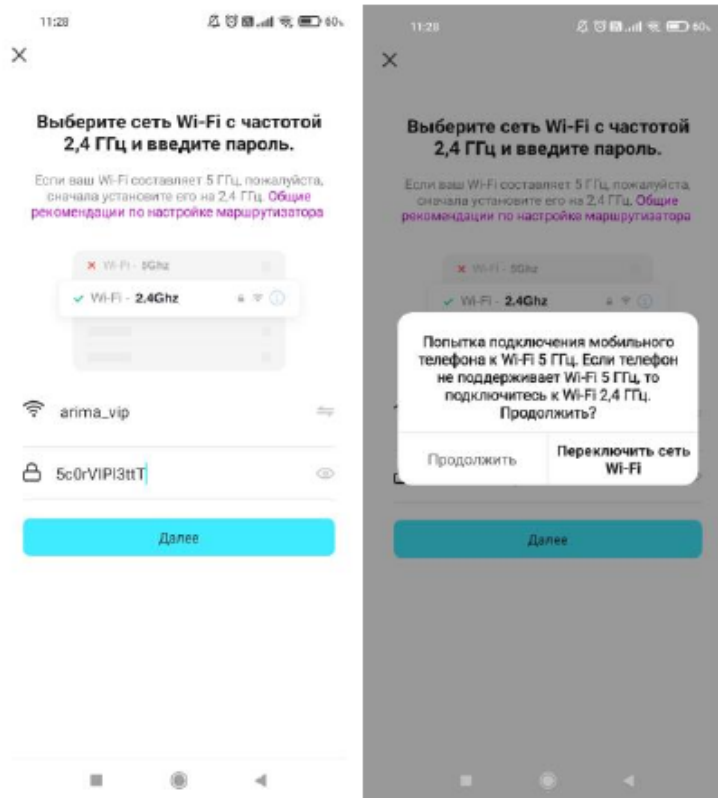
11:28

×

Выберите сеть Wi-Fi с частотой 2,4 ГГц и введите пароль.

Если ваш Wi-Fi составляет 5 ГГц, пожалуйста, сначала установите его на 2,4 ГГц. Общие рекомендации по настройке маршрутизатора

Wi-Fi - 5Ghz

Wi-Fi - 2.4Ghz

arima_vip

5c0rVIPl3ttT

Далее

11:28

×

Выберите сеть Wi-Fi с частотой 2,4 ГГц и введите пароль.

Если ваш Wi-Fi составляет 5 ГГц, пожалуйста, сначала установите его на 2,4 ГГц. Общие рекомендации по настройке маршрутизатора

Wi-Fi - 5Ghz

Wi-Fi - 2.4Ghz

Попытка подключения мобильного телефона к Wi-Fi 5 ГГц. Если телефон не поддерживает Wi-Fi 5 ГГц, то подключитесь к Wi-Fi 2,4 ГГц. Продолжить?

Продолжить

Переключить сеть Wi-Fi

Далее